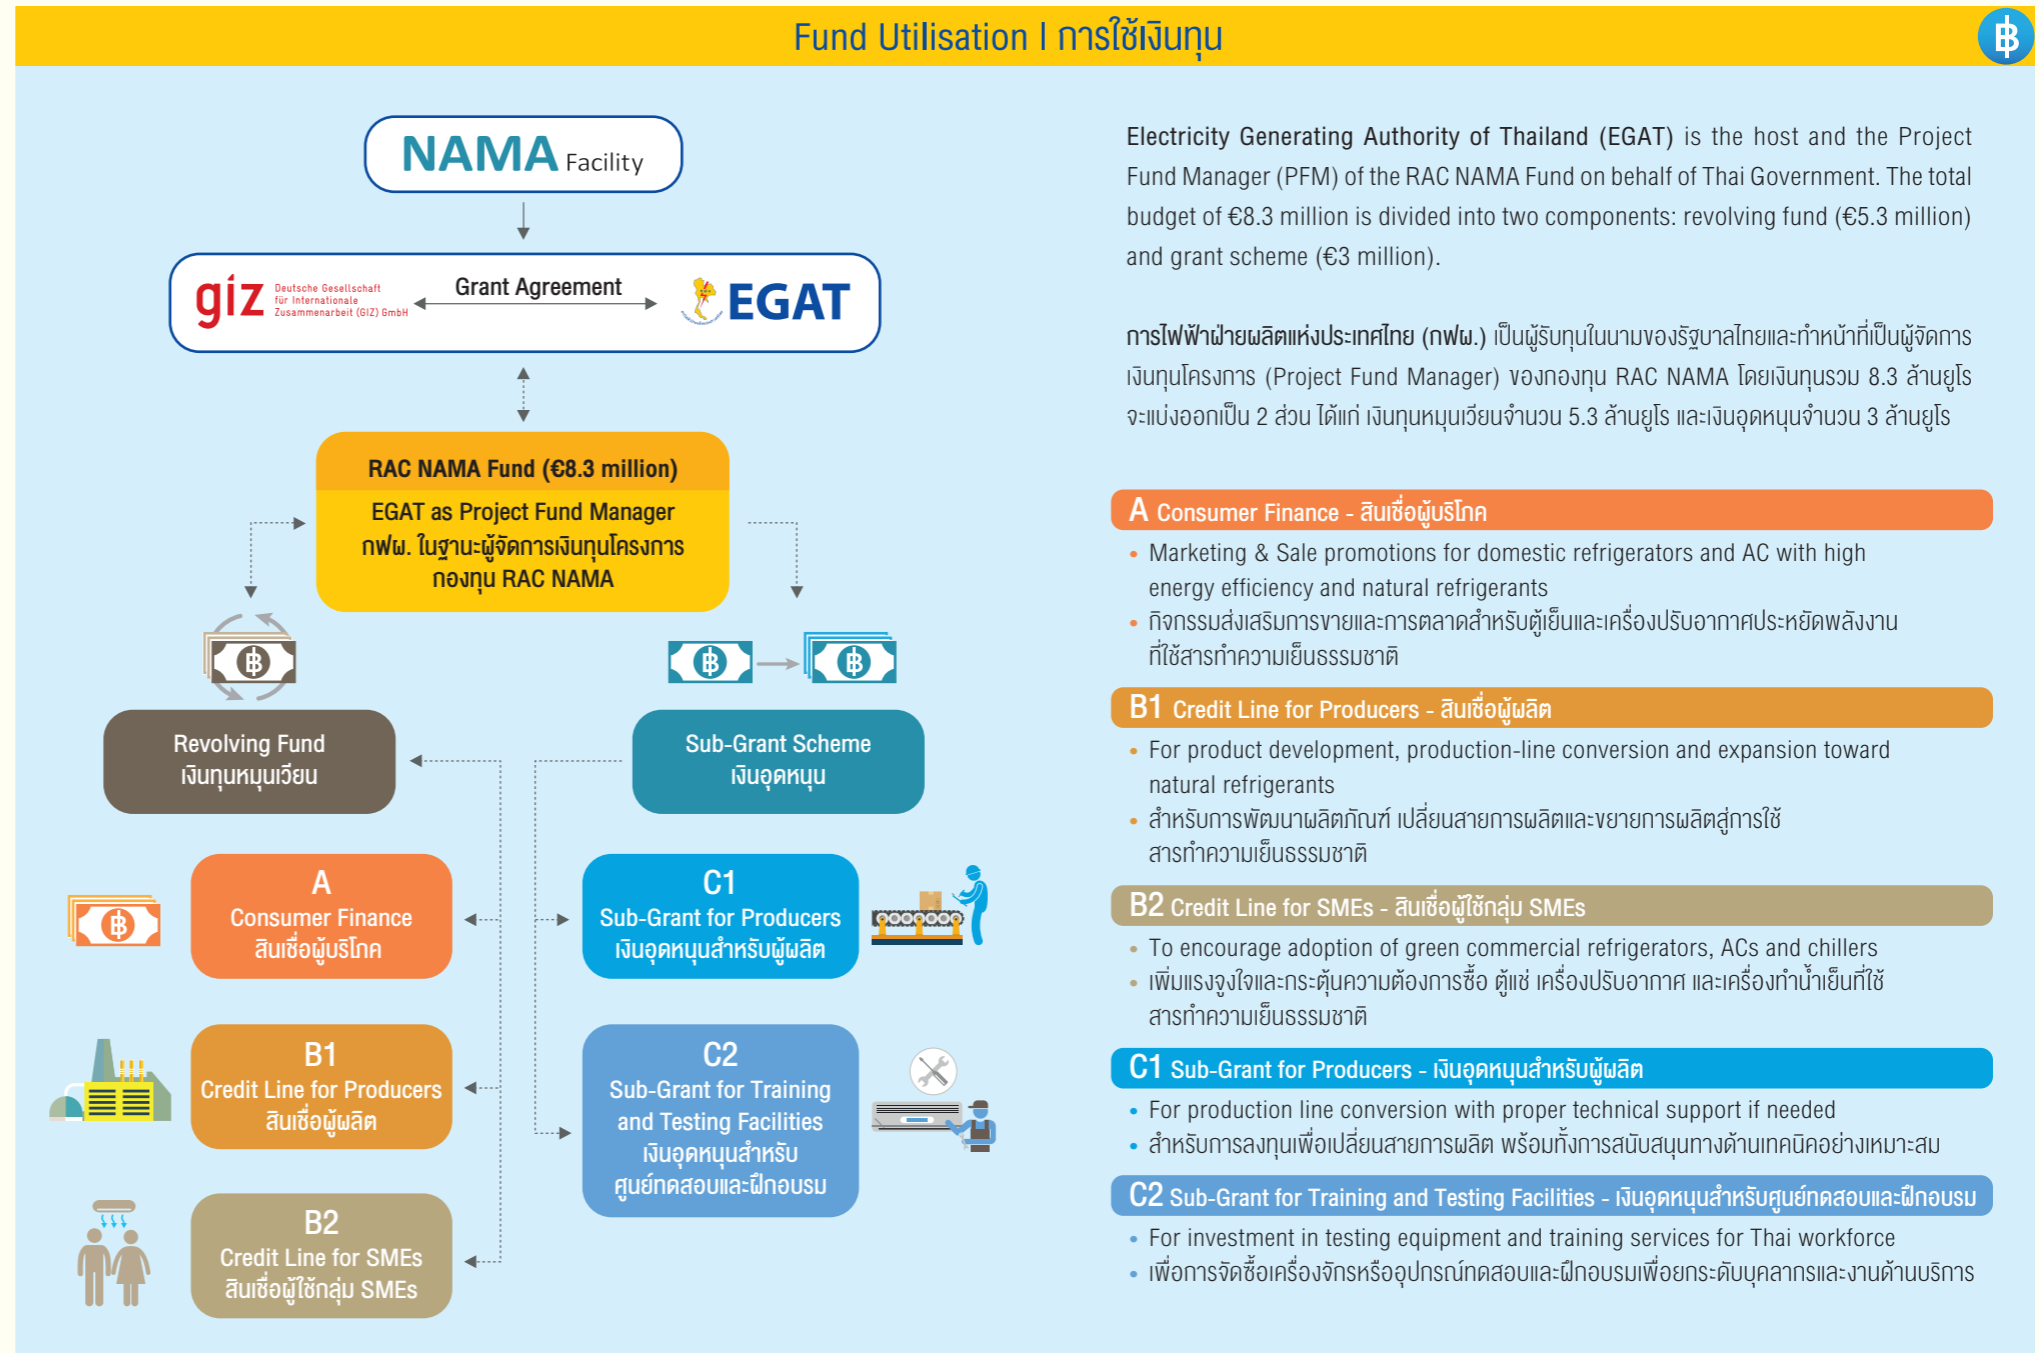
Fund Utilisation I การใช้เงินทุน

฿

NAMA Facility

giz Deutsche Gesellschaft für Internationale Zusammenarbeit (GIZ) GmbH

Grant Agreement

EGAT

RAC NAMA Fund (€8.3 million)

EGAT as Project Fund Manager
กฟผ. ในฐานะผู้จัดการเงินทุนโครงการกองทุน RAC NAMA

฿

฿ ฿

Revolving Fund
เงินทุนหมุนเวียน

Sub-Grant Scheme
เงินอุดหนุน

A
Consumer Finance
สินเชื่อผู้บริโภค

฿

C1
Sub-Grant for Producers
เงินอุดหนุนสำหรับผู้ผลิต

B1
Credit Line for Producers
สินเชื่อผู้ผลิต

C2
Sub-Grant for Training and Testing Facilities
เงินอุดหนุนสำหรับศูนย์ทดสอบและฝึกอบรม

B2
Credit Line for SMEs
สินเชื่อผู้ใช้กลุ่ม SMEs

Electricity Generating Authority of Thailand (EGAT) is the host and the Project Fund Manager (PFM) of the RAC NAMA Fund on behalf of Thai Government. The total budget of €8.3 million is divided into two components: revolving fund (€5.3 million) and grant scheme (€3 million).

การไฟฟ้าฝ่ายผลิตแห่งประเทศไทย (กฟผ.) เป็นผู้รับทุนในนามของรัฐบาลไทยและทำหน้าที่เป็นผู้จัดการเงินทุนโครงการ (Project Fund Manager) ของกองทุน RAC NAMA โดยเงินทุนรวม 8.3 ล้านยูโร จะแบ่งออกเป็น 2 ส่วน ได้แก่ เงินทุนหมุนเวียนจำนวน 5.3 ล้านยูโร และเงินอุดหนุนจำนวน 3 ล้านยูโร

A Consumer Finance - สินเชื่อผู้บริโภค
• Marketing & Sale promotions for domestic refrigerators and AC with high energy efficiency and natural refrigerants
• กิจกรรมส่งเสริมการขายและการตลาดสำหรับตู้เย็นและเครื่องปรับอากาศประหยัดพลังงานที่ใช้สารทำความเย็นธรรมชาติ

B1 Credit Line for Producers - สินเชื่อผู้ผลิต
• For product development, production-line conversion and expansion toward natural refrigerants
• สำหรับการพัฒนาผลิตภัณฑ์ เปลี่ยนสายการผลิตและขยายการผลิตสู่การใช้สารทำความเย็นธรรมชาติ

B2 Credit Line for SMEs - สินเชื่อผู้ใช้กลุ่ม SMEs
• To encourage adoption of green commercial refrigerators, ACs and chillers
• เพิ่มแรงจูงใจและกระตุ้นความต้องการซื้อ ตู้แช่ เครื่องปรับอากาศ และเครื่องทำน้ำเย็นที่ใช้สารทำความเย็นธรรมชาติ

C1 Sub-Grant for Producers - เงินอุดหนุนสำหรับผู้ผลิต
• For production line conversion with proper technical support if needed
• สำหรับการลงทุนเพื่อเปลี่ยนสายการผลิต พร้อมทั้งการสนับสนุนทางด้านเทคนิคอย่างเหมาะสม

C2 Sub-Grant for Training and Testing Facilities - เงินอุดหนุนสำหรับศูนย์ทดสอบและฝึกอบรม
• For investment in testing equipment and training services for Thai workforce
• เพื่อการจัดซื้อเครื่องจักรหรืออุปกรณ์ทดสอบและฝึกอบรมเพื่อยกระดับบุคลากรและงานด้านบริการ